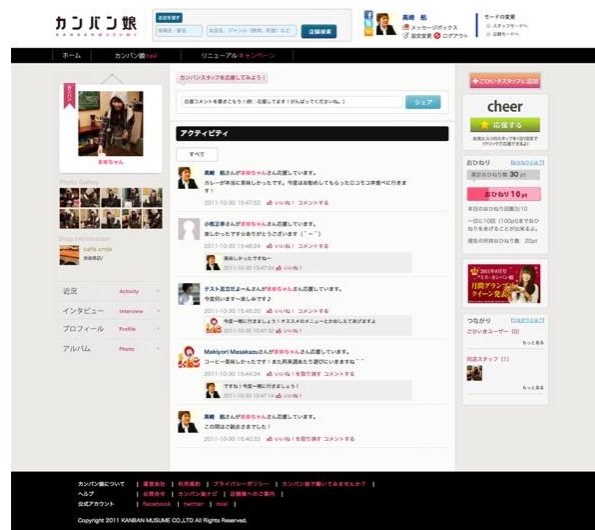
カンバン娘
KANBAN MUSUME

お店を探す
地域名・駅名
お店名、ジャンル（居酒、和食）など
店舗検索

高崎 航
メッセージボックス
設定変更 ログアウト

モードの変更
スタッフモードへ
店舗モードへ

ホーム
カンバン娘new
リニューアルキャンペーン

まゆちゃん

Photo Gallery

Shop Information
cafe cnda
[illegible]

近況 Activity
インタビュー Interview
プロフィール Profile
アルバム Photo

カンバンスタッフを応援してみよう！
応援コメントを書きこもう！(例：応援してます！がんばってくださいね。)
シェア

アクティビティ
すべて

高崎 航さんがまゆちゃんさんに応援しています。
カレーが本当に美味しかったです。今度は主勧めしてもらったロコモコ丼食べに行きます！
2011-10-30 15:47:52 いいね！ コメントする

小笠正幸さんがまゆちゃんさんに応援しています。
楽しかったですよ☆ありがとうございます（＾～＾）
2011-10-30 15:46:24 いいね！ コメントする
楽しかったですね～
2011-10-30 15:47:24 いいね！

テスト正立だよーんさんがまゆちゃんさんに応援しています。
今度伺いまーす～楽しみです♪
2011-10-30 15:45:20 いいね！ コメントする
今度一緒に行きましょう！オススメのメニューとか教えてあげますよ
2011-10-30 15:47:32 いいね！

Makiyori Masakazuさんがまゆちゃんさんに応援しています。
コーヒー美味しかったです！また将来遊ぶとき遊びに行きますね＾＾
2011-10-30 15:44:34 いいね！を取り消す コメントする
ですね！今度一緒に行きましょう！
2011-10-30 15:47:52 いいね！

高崎 航さんがまゆちゃんさんに応援しています。
この間はご馳走さまでした！
2011-10-30 15:40:33 いいね！を取り消す コメントする

ごひいきスタッフに追加

cheer
応援する
お店に入りのスタッフを1日1回まで1クリックで応援できます♪

おひねり
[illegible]
現在おひねり額 30 pt
おひねり 10 pt
本日のおひねり回数 1回
一回に10回（100pt)まで、おひねりをおくることができます。
現在の所持おひねり数 20pt

2011年8月号 ミス・カンバン娘
川崎グランプリ クイーン決定

つながり
ごひいきユーザー
もっと見る
同店スタッフ（1）
もっと見る

カンバン娘について ｜ 運営会社 ｜ 利用規約 ｜ プライバシーポリシー ｜ カンバン娘で働いてみませんか？
ヘルプ ｜ 企業会員 ｜ カンバン娘ナビ ｜ 店舗様へのご案内
公式アカウント facebook ｜ twitter ｜ mixi
Copyright 2011 KANBAN MUSUME CO.,LTD All Rights Reserved.